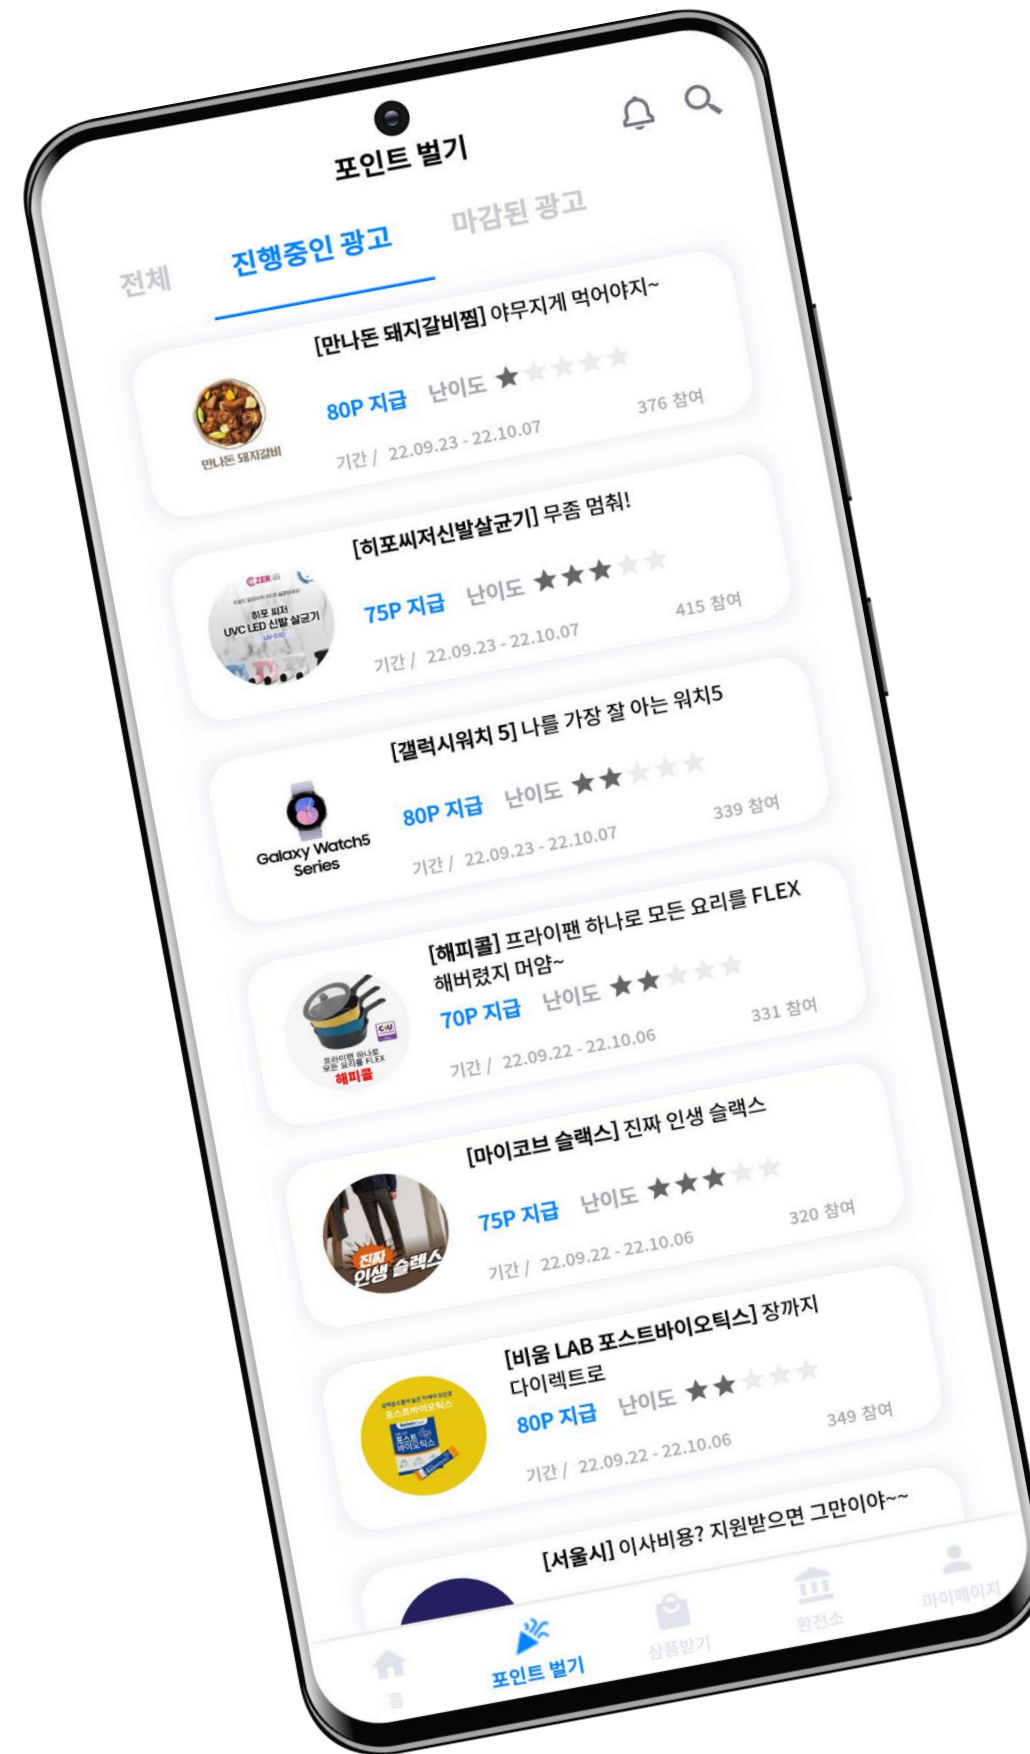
포인트 벌기

전체 진행중인 광고 마감된 광고

[만나돈 돼지갈비찜] 야무지게 먹어야지~
만나돈 돼지갈비
80P 지급 난이도 ★★★★★ 376 참여
기간 / 22.09.23 - 22.10.07

[히포씨저신발살균기] 무좀 멈춰!
CZER
히포 씨저
UVC LED 신발 살균기
75P 지급 난이도 ★★★★★ 415 참여
기간 / 22.09.23 - 22.10.07

[갤럭시워치 5] 나를 가장 잘 아는 워치5
Galaxy Watch5 Series
80P 지급 난이도 ★★★★★ 339 참여
기간 / 22.09.23 - 22.10.07

[해피콜] 프라이팬 하나로 모든 요리를 FLEX 해버렸지 머얌~
프라이팬 하나로 모든 요리를 FLEX
해피콜
70P 지급 난이도 ★★★★★ 331 참여
기간 / 22.09.22 - 22.10.06

[마이코브 슬랙스] 진짜 인생 슬랙스
진짜 인생 슬랙스
75P 지급 난이도 ★★★★★ 320 참여
기간 / 22.09.22 - 22.10.06

[비움 LAB 포스트바이오틱스] 장까지 다이렉트로
포스트바이오틱스
80P 지급 난이도 ★★★★★ 349 참여
기간 / 22.09.22 - 22.10.06

[서울시] 이사비용? 지원받으면 그만이야~~

홈 포인트 벌기 상품받기 환전소 마이페이지